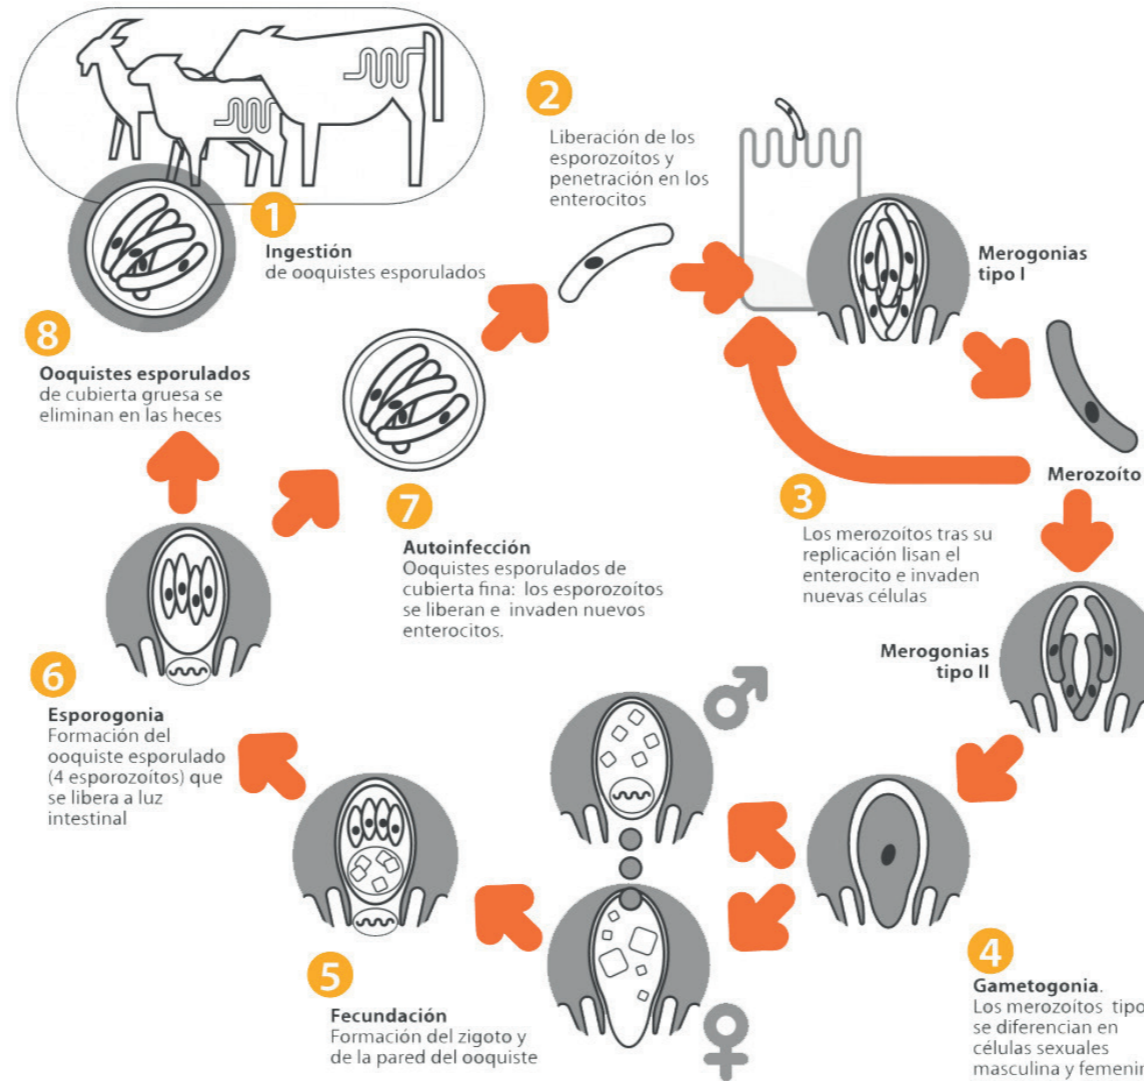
1
Ingestión
de ooquistes esporulados

2
Liberación de los esporozoítos y penetración en los enterocitos

Merogonias
tipo I

Merozoíto

3
Los merozoítos tras su replicación lisan el enterocito e invaden nuevas células

Merogonias
tipo II

4
Gametogonia.
Los merozoítos tipo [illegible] se diferencian en células sexuales masculina y femeni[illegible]

5
Fecundación
Formación del zigoto y de la pared del ooquiste

6
Esporogonia
Formación del ooquiste esporulado (4 esporozoítos) que se libera a luz intestinal

7
Autoinfección
Ooquistes esporulados de cubierta fina: los esporozoítos se liberan e invaden nuevos enterocitos.

8
Ooquistes esporulados
de cubierta gruesa se eliminan en las heces

♂

♀